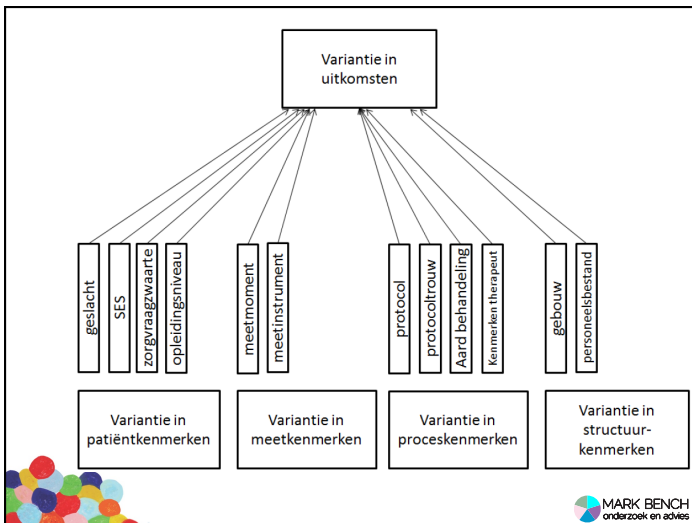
Variantie in uitkomsten

geslacht
SES
zorgvraagzwaarte
opleidingsniveau

meetmoment
meetinstrument

protocol
protocoltrouw
Aard behandeling
Kenmerken therapeut

gebouw
personeelsbestand

Variantie in patiëntkenmerken

Variantie in meetkenmerken

Variantie in proceskenmerken

Variantie in structuurkenmerken

MARK BENCH
onderzoek en advies